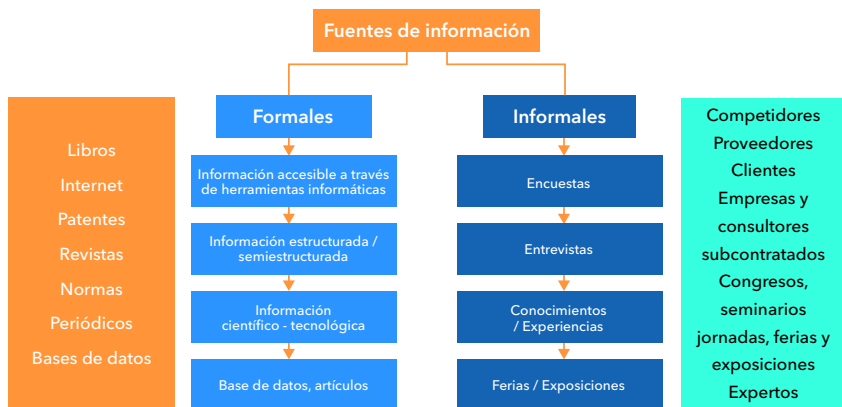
Fuentes de información

Libros
Internet
Patentes
Revistas
Normas
Periódicos
Bases de datos

Formales

Información accesible a través de herramientas informáticas

Información estructurada / semiestructurada

Información científico - tecnológica

Base de datos, artículos

Informales

Encuestas

Entrevistas

Conocimientos / Experiencias

Ferias / Exposiciones

Competidores
Proveedores
Clientes
Empresas y consultores subcontratados
Congresos, seminarios jornadas, ferias y exposiciones
Expertos